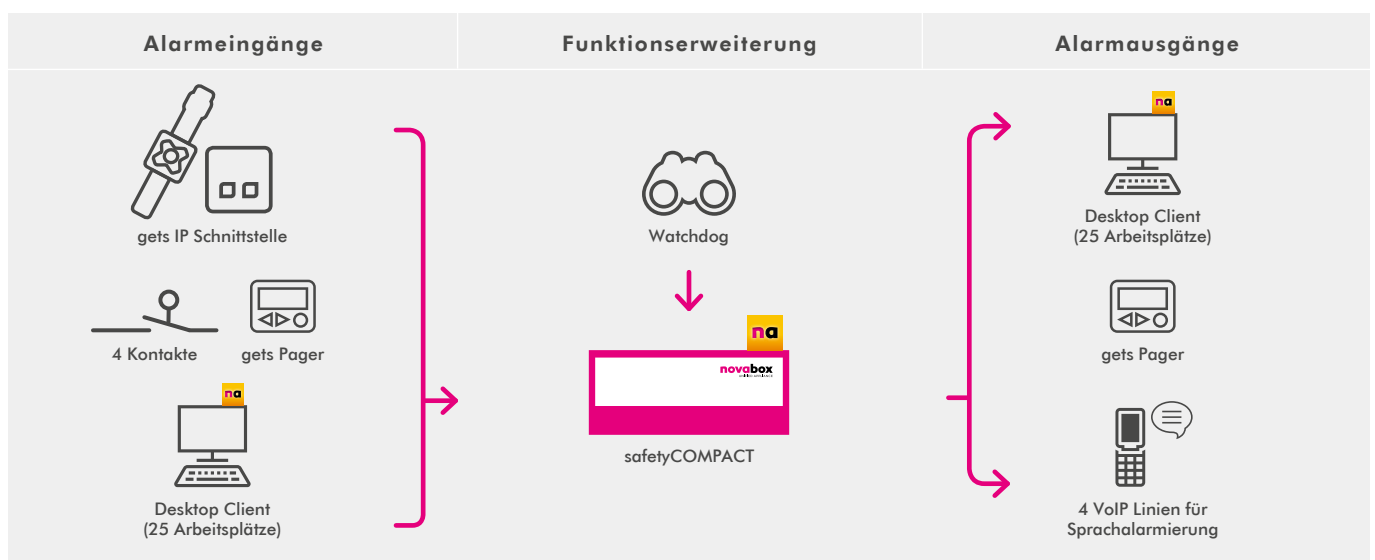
| Alarmeingänge | Funktionserweiterung | Alarmausgänge |
|---|---|---|

gets IP Schnittstelle

4 Kontakte

gets Pager

na

Desktop Client
(25 Arbeitsplätze)

Watchdog

na

novabox

safetyCOMPACT

na

Desktop Client
(25 Arbeitsplätze)

gets Pager

4 VoIP Linien für Sprachalarmierung